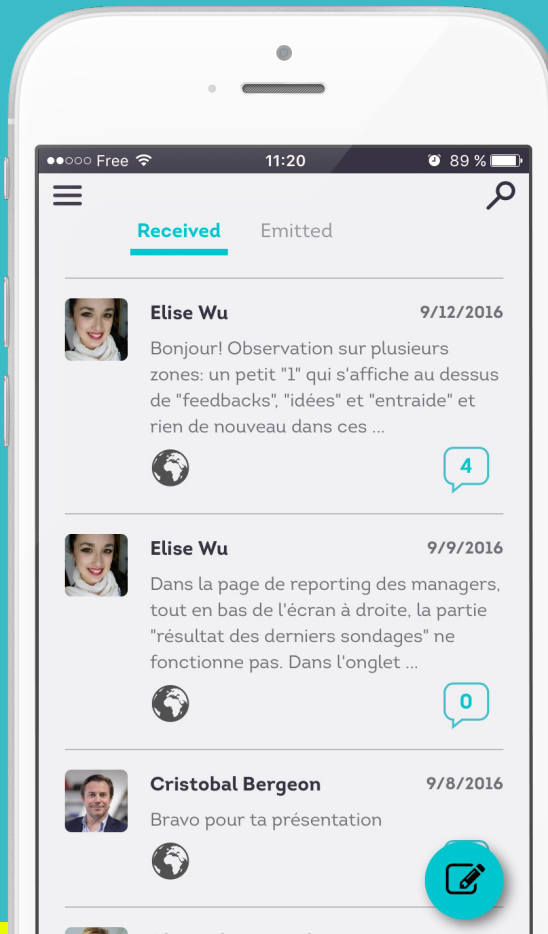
●●○○○ Free 11:20 89 %

Received Emitted

Elise Wu 9/12/2016
Bonjour! Observation sur plusieurs zones: un petit "1" qui s'affiche au dessus de "feedbacks", "idées" et "entraide" et rien de nouveau dans ces ...
4

Elise Wu 9/9/2016
Dans la page de reporting des managers, tout en bas de l'écran à droite, la partie "résultat des derniers sondages" ne fonctionne pas. Dans l'onglet ...
0

Cristobal Bergeon 9/8/2016
Bravo pour ta présentation